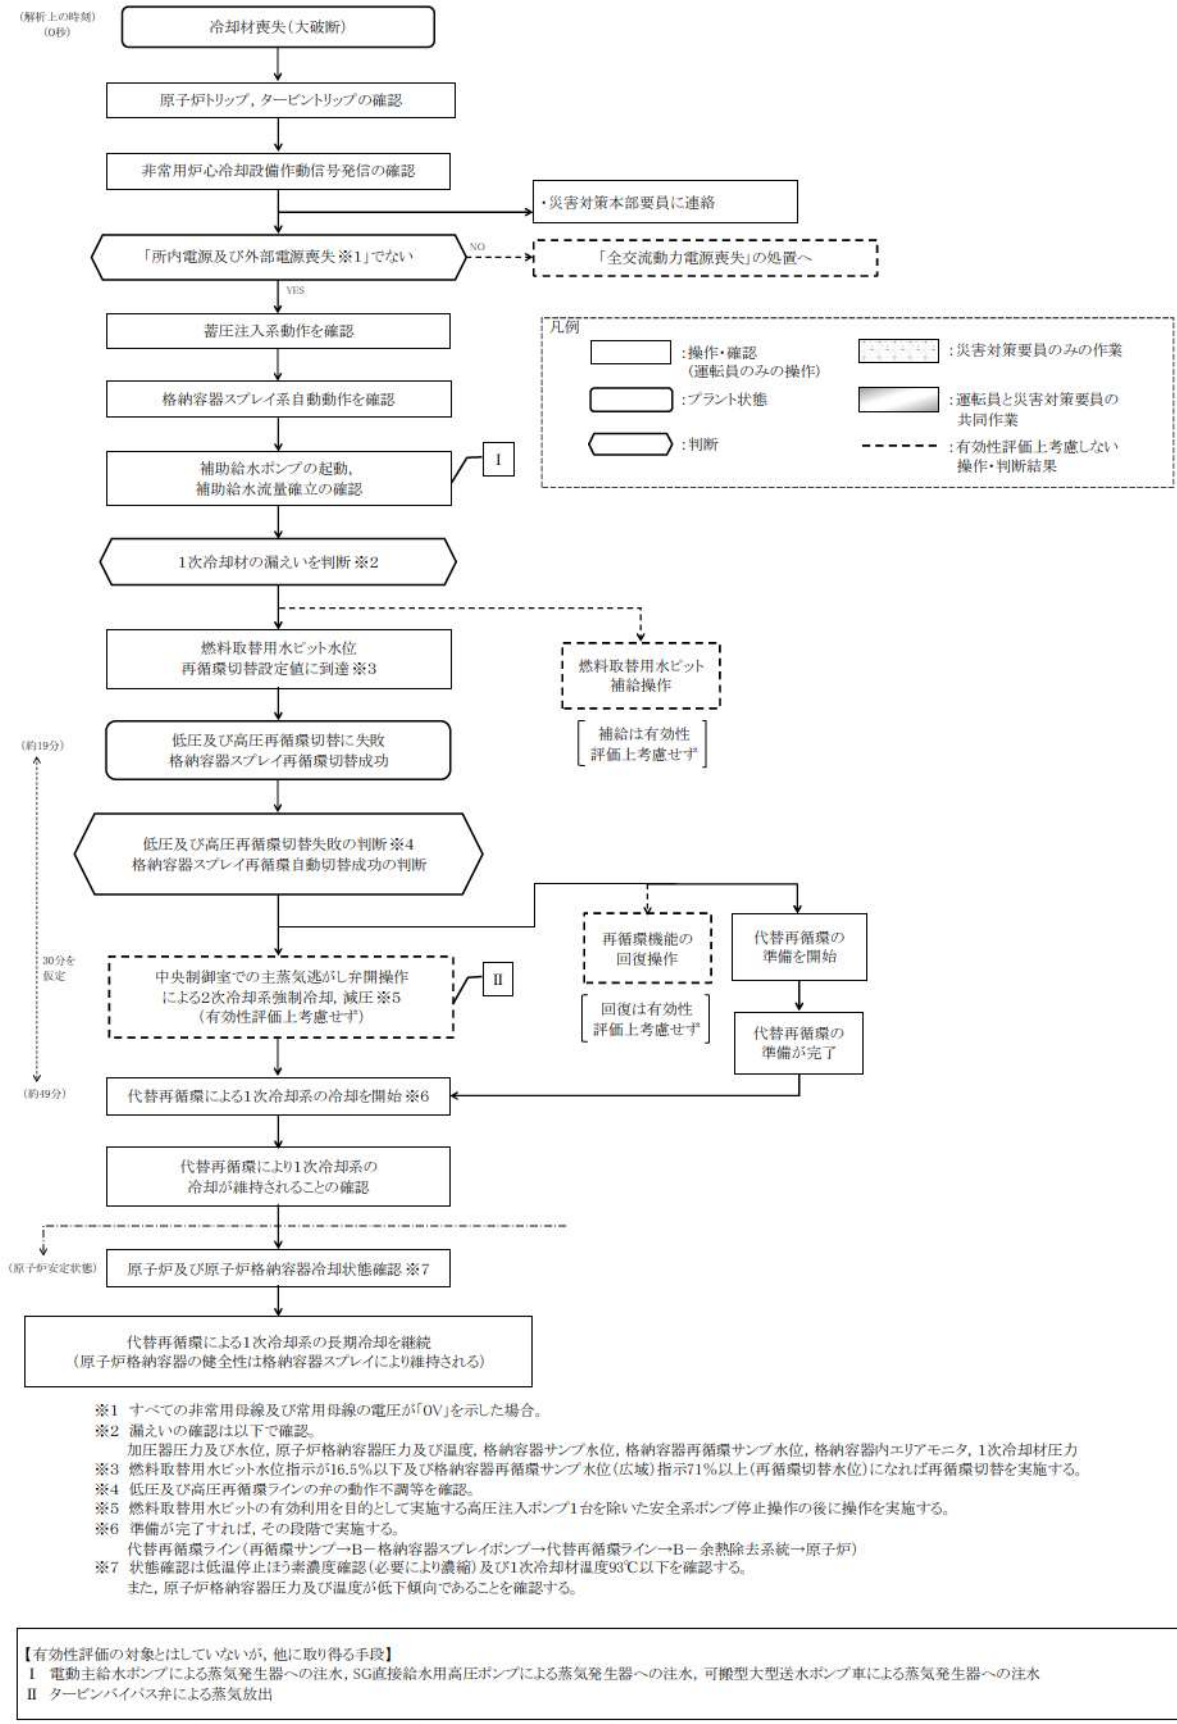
(解析上の時刻)
(0秒)

冷却材喪失(大破断)

原子炉トリップ,タービントリップの確認

非常用炉心冷却設備作動信号発信の確認

・災害対策本部要員に連絡

「所内電源及び外部電源喪失 ※1」でない

NO

「全交流動力電源喪失」の処置へ

YES

蓄圧注入系動作を確認

格納容器スプレイ系自動動作を確認

補助給水ポンプの起動,
補助給水流量確立の確認

I

凡例

:操作・確認
(運転員のみの操作)

:災害対策要員のみの作業

:プラント状態

:運転員と災害対策要員の
共同作業

:判断

:有効性評価上考慮しない
操作・判断結果

1次冷却材の漏えいを判断 ※2

燃料取替用水ピット水位
再循環切替設定値に到達 ※3

燃料取替用水ピット
補給操作

補給は有効性
評価上考慮せず

(約19分)

低圧及び高圧再循環切替に失敗
格納容器スプレイ再循環切替成功

低圧及び高圧再循環切替失敗の判断 ※4
格納容器スプレイ再循環自動切替成功の判断

30分を
仮定

再循環機能の
回復操作

代替再循環の
準備を開始

中央制御室での主蒸気逃がし弁開操作
による2次冷却系強制冷却,減圧 ※5
(有効性評価上考慮せず)

II

回復は有効性
評価上考慮せず

代替再循環の
準備が完了

(約49分)

代替再循環による1次冷却系の冷却を開始 ※6

代替再循環により1次冷却系の
冷却が維持されることの確認

(原子炉安定状態)

原子炉及び原子炉格納容器冷却状態確認 ※7

代替再循環による1次冷却系の長期冷却を継続
(原子炉格納容器の健全性は格納容器スプレイにより維持される)

※1 すべての非常用母線及び常用母線の電圧が「0V」を示した場合。
※2 漏えいの確認は以下で確認。
加圧器圧力及び水位,原子炉格納容器圧力及び温度,格納容器サンプ水位,格納容器再循環サンプ水位,格納容器内エリアモニタ,1次冷却材圧力
※3 燃料取替用水ピット水位指示が16.5%以下及び格納容器再循環サンプ水位(広域)指示71%以上(再循環切替水位)になれば再循環切替を実施する。
※4 低圧及び高圧再循環ラインの弁の動作不調等を確認。
※5 燃料取替用水ピットの有効利用を目的として実施する高圧注入ポンプ1台を除いた安全系ポンプ停止操作の後に操作を実施する。
※6 準備が完了すれば,その段階で実施する。
代替再循環ライン(再循環サンプ→B-格納容器スプレイポンプ→代替再循環ライン→B-余熱除去系統→原子炉)
※7 状態確認は低温停止ほう素濃度確認(必要により濃縮)及び1次冷却材温度93℃以下を確認する。
また,原子炉格納容器圧力及び温度が低下傾向であることを確認する。

【有効性評価の対象とはしていないが,他に取り得る手段】
I 電動主給水ポンプによる蒸気発生器への注水,SG直接給水用高圧ポンプによる蒸気発生器への注水,可搬型大型送水ポンプ車による蒸気発生器への注水
II タービンバイパス弁による蒸気放出